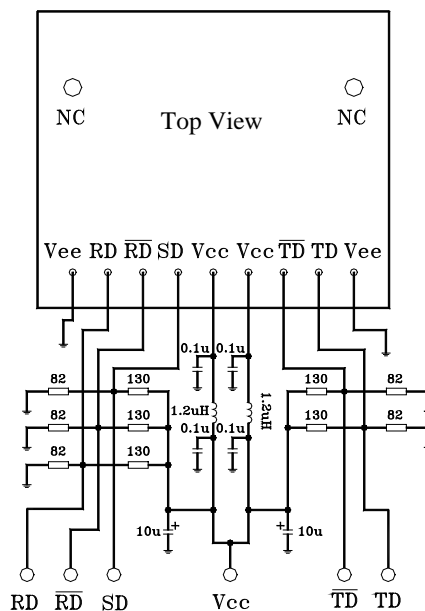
NC

Top View

NC

Vee RD $\overline{RD}$ SD Vcc Vcc $\overline{TD}$ TD Vee

0.1u 0.1u

82 130

130 82

82 130

1.2uH

1.2uH

130 82

0.1u 0.1u

82 130

10u

10u

RD $\overline{RD}$ SD Vcc $\overline{TD}$ TD